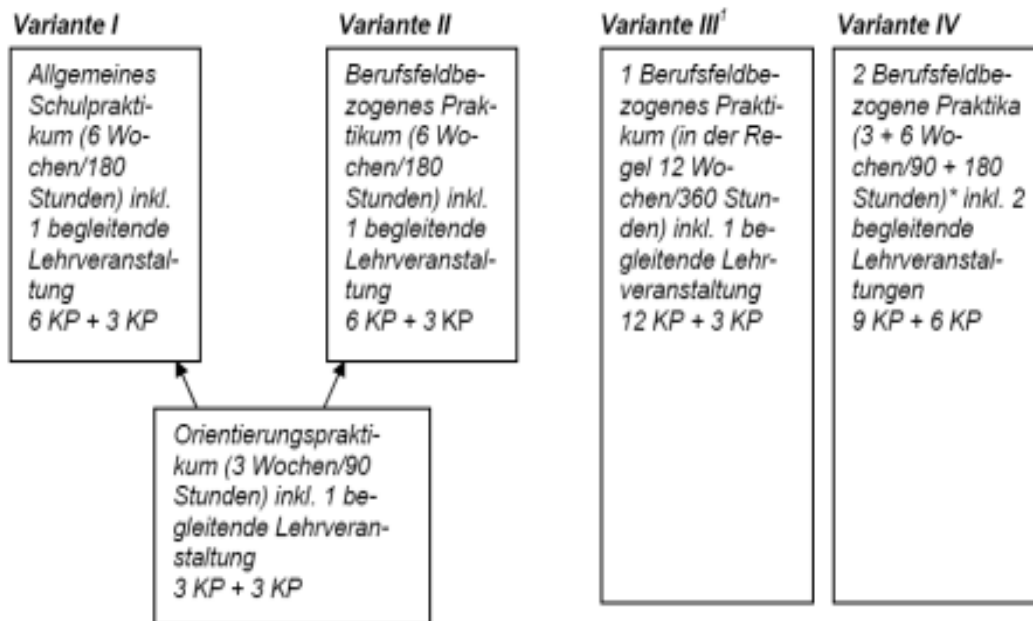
Variante I

Allgemeines Schulpraktikum (6 Wochen/180 Stunden) inkl. 1 begleitende Lehrveranstaltung
6 KP + 3 KP

Variante II

Berufsfeldbezogenes Praktikum (6 Wochen/180 Stunden) inkl. 1 begleitende Lehrveranstaltung
6 KP + 3 KP

Orientierungspraktikum (3 Wochen/90 Stunden) inkl. 1 begleitende Lehrveranstaltung
3 KP + 3 KP

Variante III$^1$

1 Berufsfeldbezogenes Praktikum (in der Regel 12 Wochen/360 Stunden) inkl. 1 begleitende Lehrveranstaltung
12 KP + 3 KP

Variante IV

2 Berufsfeldbezogene Praktika (3 + 6 Wochen/90 + 180 Stunden)* inkl. 2 begleitende Lehrveranstaltungen
9 KP + 6 KP